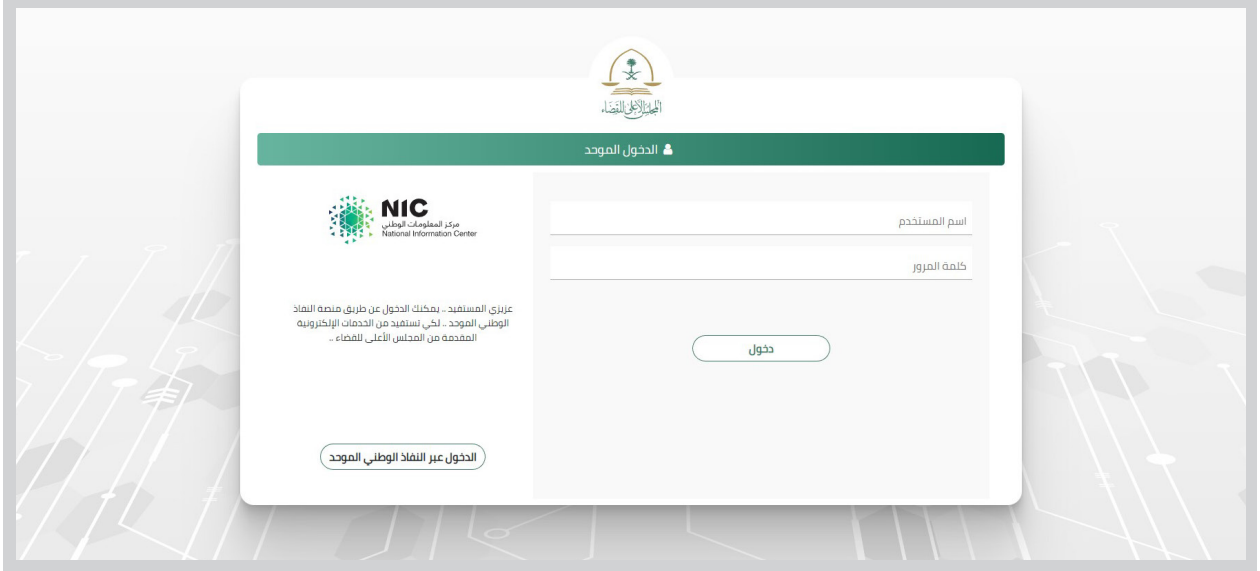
المجلس الأعلى للقضاء

الدخول الموحد

اسم المستخدم

كلمة المرور

دخول

NIC
مركز المعلومات الوطني
National Information Center

عزيزي المستفيد .. يمكنك الدخول عن طريق منصة النفاذ الوطني الموحد .. لكي تستفيد من الخدمات الإلكترونية المقدمة من المجلس الأعلى للقضاء ..

الدخول عبر النفاذ الوطني الموحد